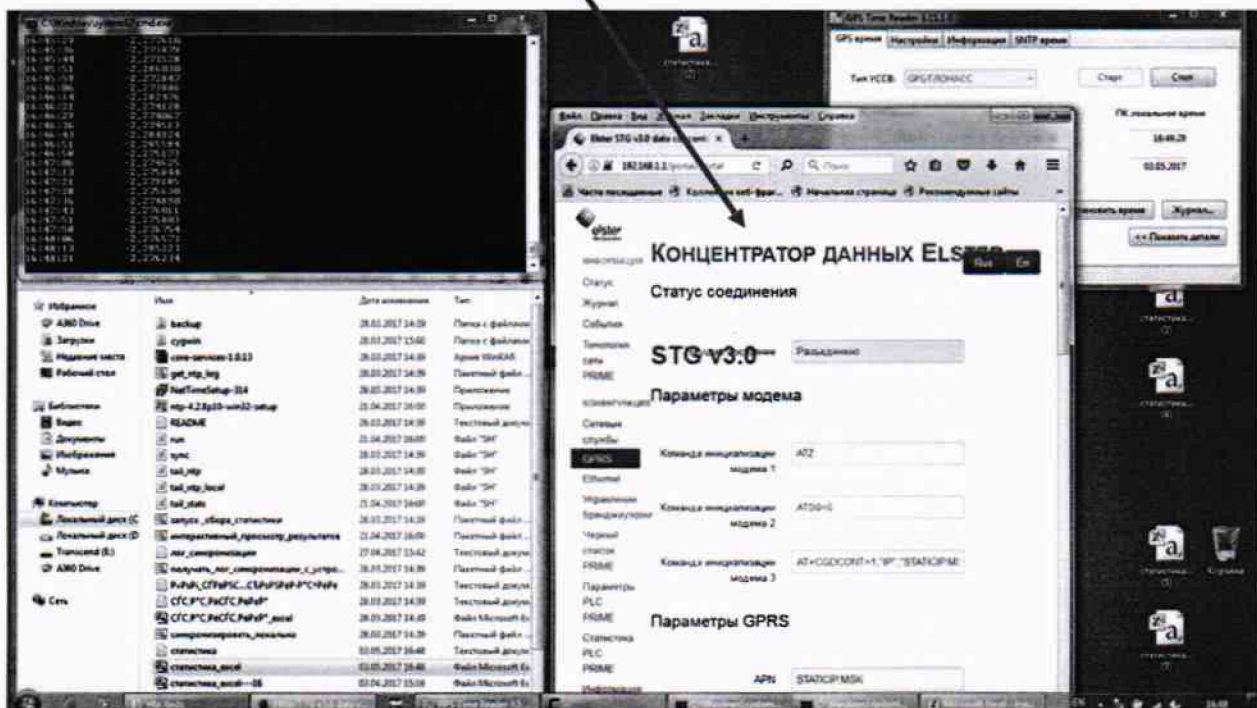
КОНЦЕНТРАТОР ДАННЫХ ELSTER

Статус соединения

STG v3.0

Разъединено

Параметры модема

Команда инициализации модема 1 ATZ

Команда инициализации модема 2 ATS0=0

Команда инициализации модема 3 AT+CGDCONT=1,"IP","STATICIP.MSK

Параметры GPRS

APN STATICIP.MSK

Статус
Журнал
События
Топология сети PRIME
Конфигурация
Сетевые службы
GPRS
Ethernet
Управление брандмауэром
Черный список PRIME
Параметры PLC PRIME
Статистика PLC PRIME

GPS время Настройки Информация SNTP время

Тип УССВ GPS/ГЛОНАСС

Старт Стоп

ПК локальное время

16:49:29

03.05.2017

Журнал...

<< Показать детали

Избранное
Загрузки
Недавние места
Рабочий стол
Библиотеки
Видео
Документы
Изображения
Музыка
Компьютер
Локальный диск (C
Локальный диск (D
Сеть

Имя
backup
cygwin
core-services-1.0.13
get_ntp_log
NetTimeSetup-314
ntp-4.2.8p10-win32-setup
README
run
sync
tail_ntp
tail_ntp_local
tail_stats

статистика
статистика_excel

Дата изменения
Тип
Папка с файлами
Приложение
Текстовый докум
Файл "SH"